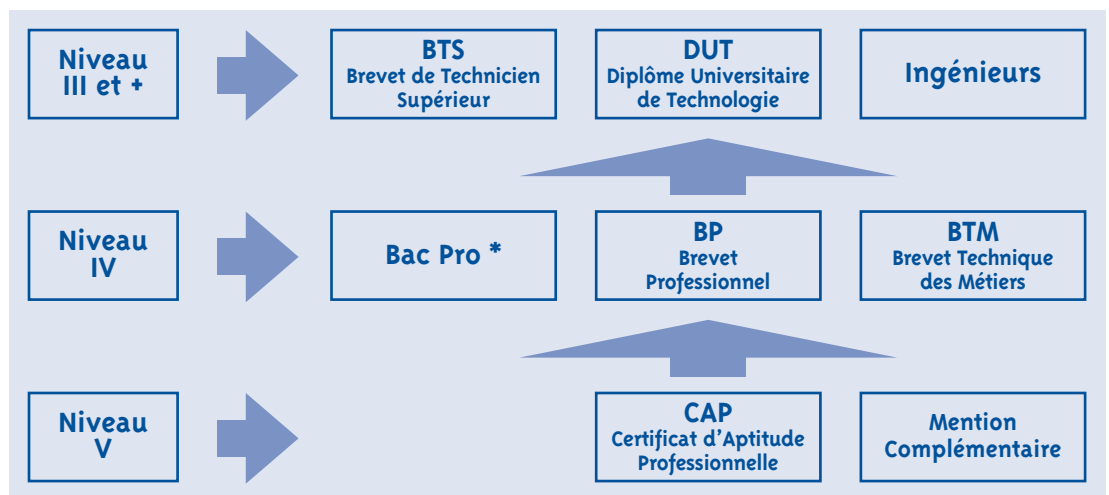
Niveau III et +

BTS
Brevet de Technicien Supérieur

DUT
Diplôme Universitaire de Technologie

Ingénieurs

Niveau IV

Bac Pro *

BP
Brevet Professionnel

BTM
Brevet Technique des Métiers

Niveau V

CAP
Certificat d'Aptitude Professionnelle

Mention Complémentaire